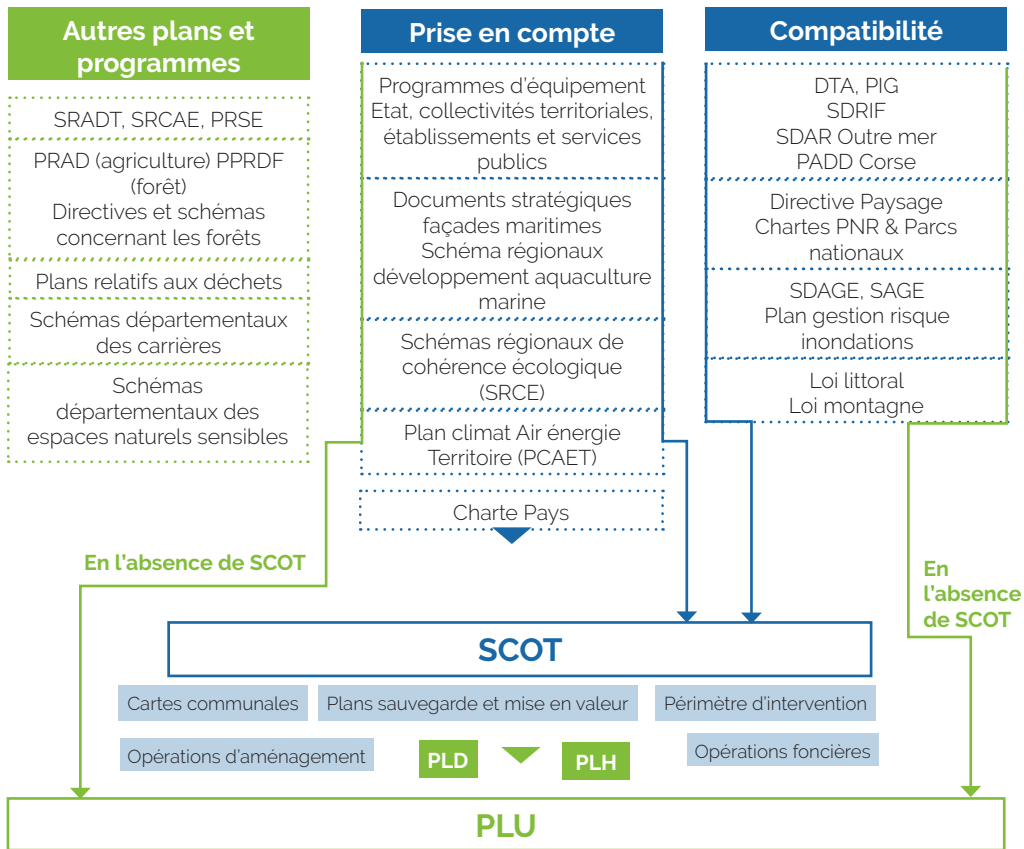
Autres plans et programmes

SRADT, SRCAE, PRSE

PRAD (agriculture) PPRDF (forêt)
Directives et schémas concernant les forêts

Plans relatifs aux déchets

Schémas départementaux des carrières

Schémas départementaux des espaces naturels sensibles

Prise en compte

Programmes d'équipement Etat, collectivités territoriales, établissements et services publics

Documents stratégiques façades maritimes
Schéma régionaux développement aquaculture marine

Schémas régionaux de cohérence écologique (SRCE)

Plan climat Air énergie Territoire (PCAET)

Charte Pays

Compatibilité

DTA, PIG
SDRIF
SDAR Outre mer
PADD Corse

Directive Paysage
Chartes PNR & Parcs nationaux

SDAGE, SAGE
Plan gestion risque inondations

Loi littoral
Loi montagne

En l'absence de SCOT

En l'absence de SCOT

SCOT

Cartes communales

Plans sauvegarde et mise en valeur

Périmètre d'intervention

Opérations d'aménagement

PLD

PLH

Opérations foncières

PLU